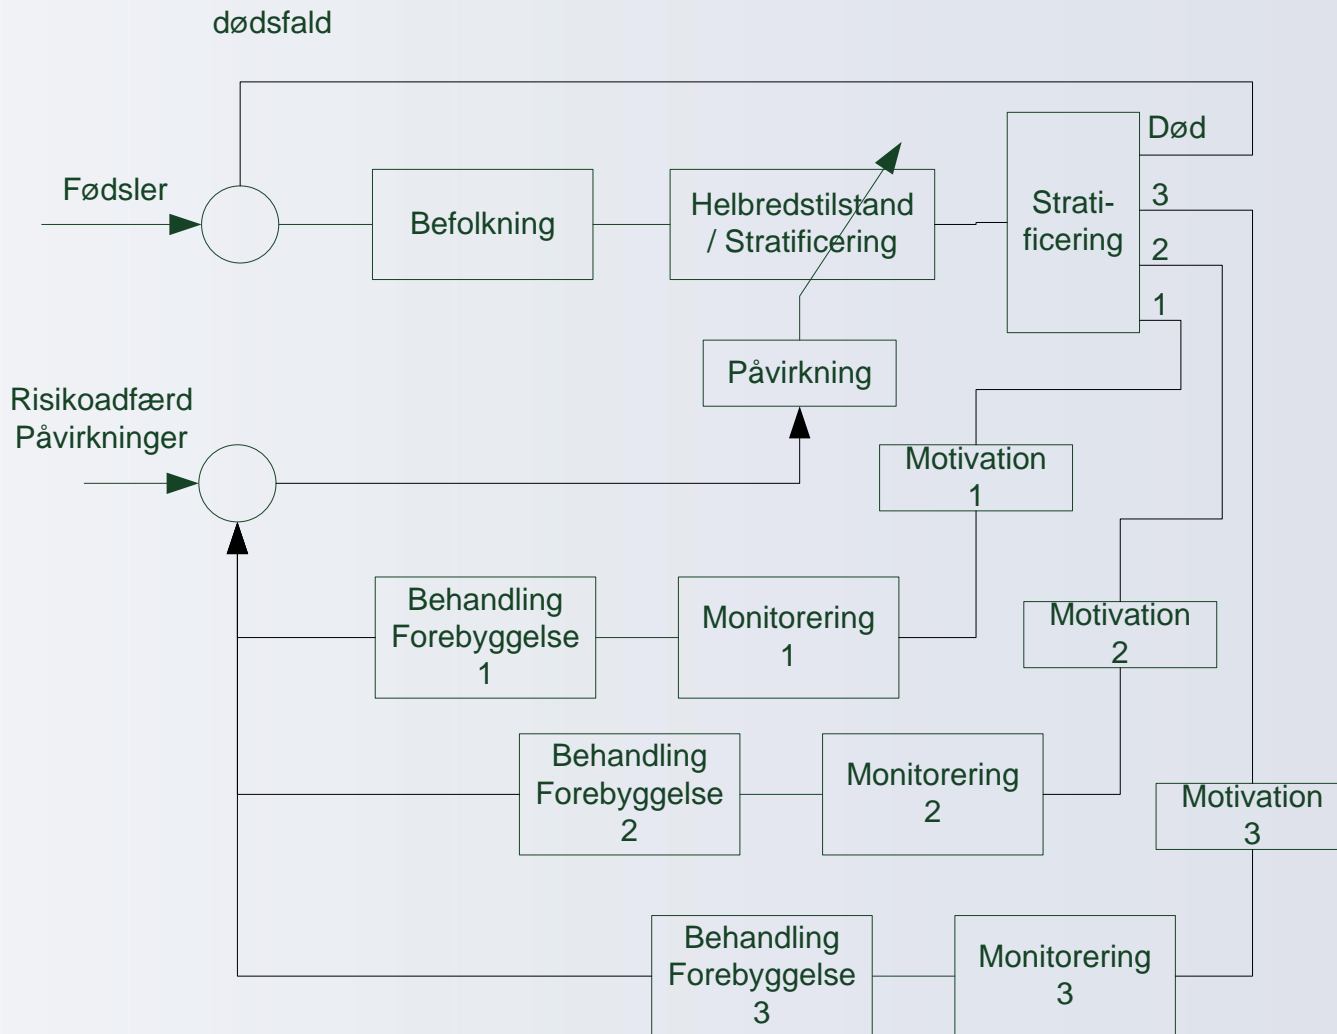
dødsfald

Fødsler

Befolkning

Helbredstilstand / Stratificering

Strati-ficering

Død

3

2

1

Påvirkning

Risikoadfærd Påvirkninger

Motivation 1

Behandling Forebyggelse 1

Monitorering 1

Motivation 2

Behandling Forebyggelse 2

Monitorering 2

Motivation 3

Behandling Forebyggelse 3

Monitorering 3